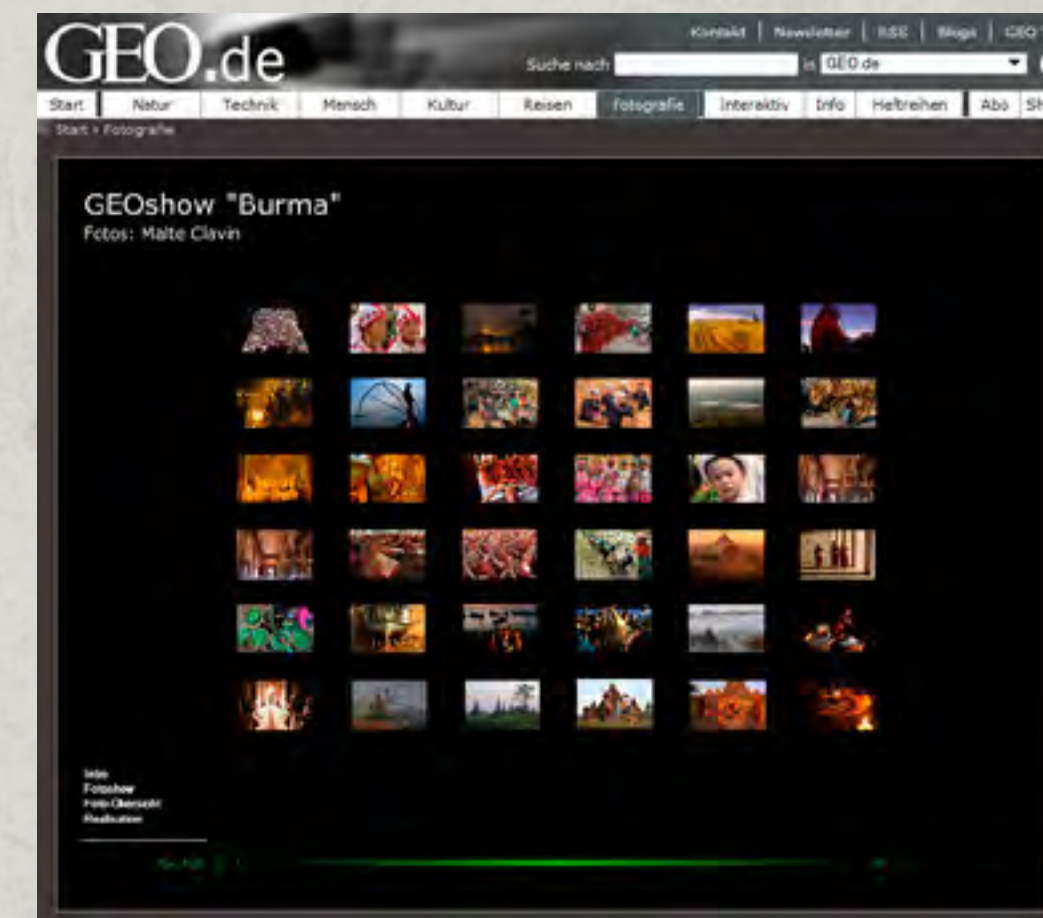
GEO.de

Kontakt | Newsletter | RSS | Blogs | GEO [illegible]

Suche nach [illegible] in GEO.de

Start | Natur | Technik | Mensch | Kultur | Reisen | Fotografie | Interaktiv | Info | Heftreihen | Abo | Sh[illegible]

Start › Fotografie

GEOshow "Burma"
Fotos: Malte Clavin

Intro
Fotoshow
Foto-Übersicht
Realisation

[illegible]